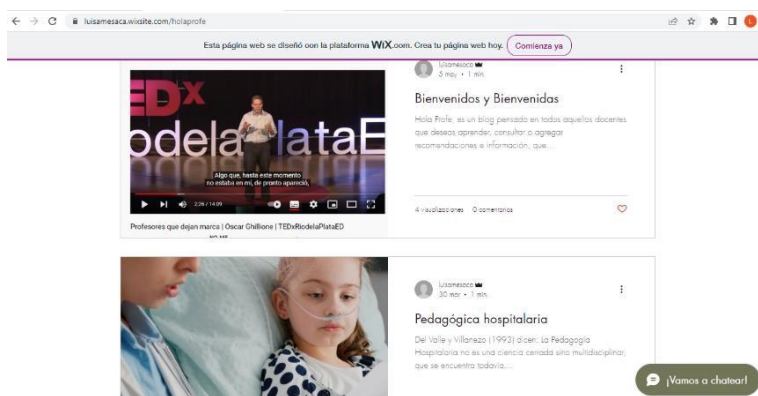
luisamesaca.wixsite.com/holaprofe

Esta página web se diseñó con la plataforma WiX.com. Crea tu página web hoy. Comienza ya

EDx odelaPlataE

Algo que, hasta este momento no estaba en mí, de pronto apareció,

2:26 / 14:09

Profesores que dejan marca | Oscar Ghillione | TEDxRiodelaPlataED

luisamesaca
5 may · 1 min

Bienvenidos y Bienvenidas

Hola Profe, es un blog pensado en todos aquellos docentes que deseen aprender, consultar o agregar recomendaciones e información, que...

4 visualizaciones 0 comentarios

luisamesaca
30 mar · 1 min

Pedagógica hospitalaria

Del Valle y Villanezo (1993) dicen: La Pedagogía Hospitalaria no es una ciencia cerrada sino multidisciplinar, que se encuentra todavía...

¡Vamos a chatear!